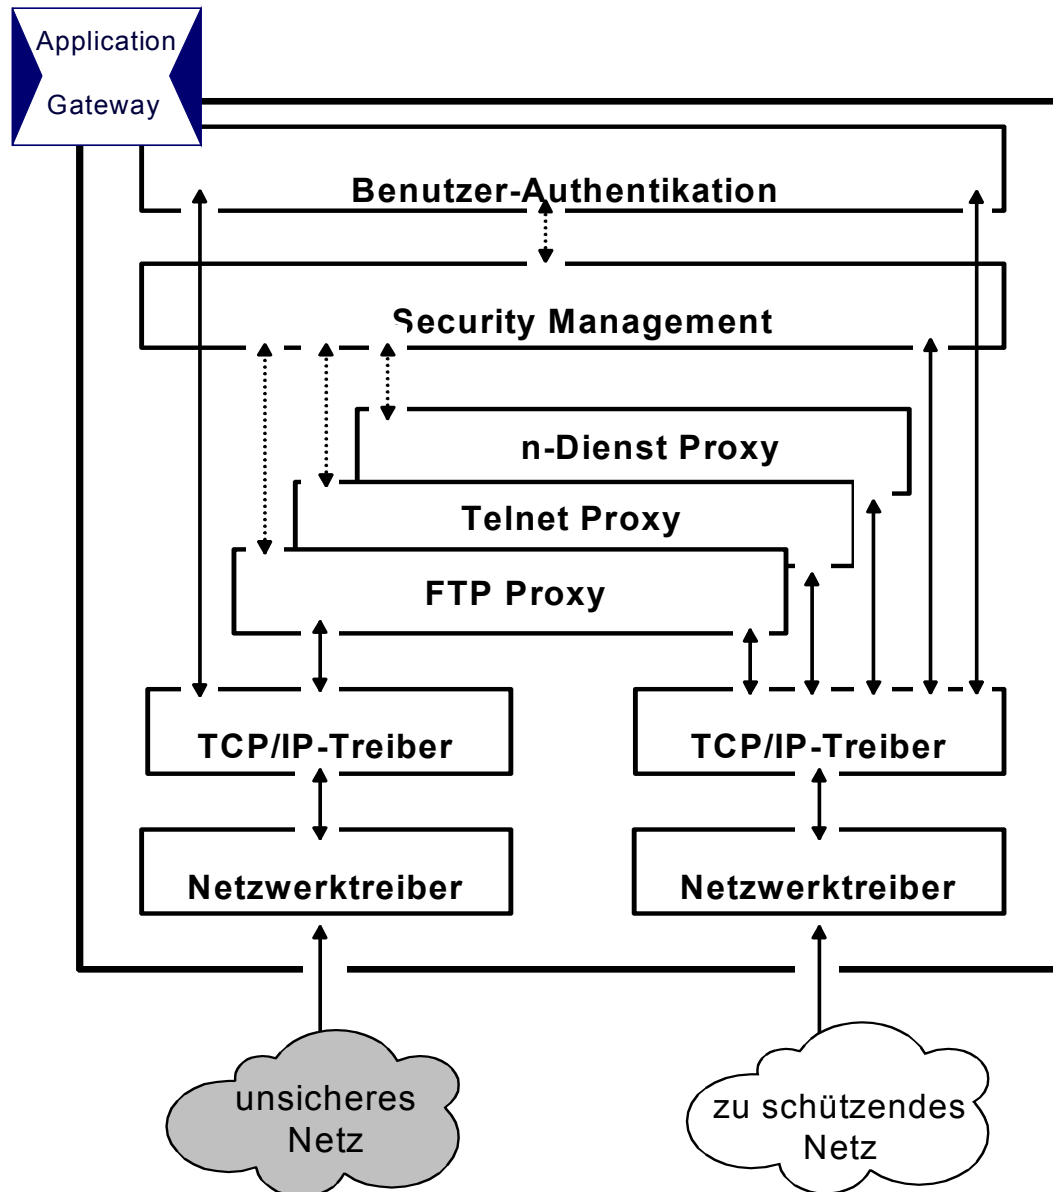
Application Gateway

Benutzer-Authentikation

Security Management

n-Dienst Proxy

Telnet Proxy

FTP Proxy

TCP/IP-Treiber

TCP/IP-Treiber

Netzwerktreiber

Netzwerktreiber

unsicheres Netz

zu schützendes Netz